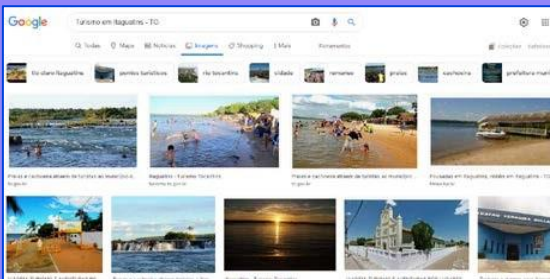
Google

Turismo em Itaguatins - TO

Todas Maps Notícias Imagens Shopping Mais Ferramentas

rio claro itaguatins pontos turísticos rio tocantins cidade remanso praias cachoeira prefeitura muni

Praia e cachoeira atraem de turistas ao município...

Itaguatins - Turismo Tocantins

Praia e cachoeira atraem de turistas ao município

Pousadas em Itaguatins, Hotéis em Itaguatins - TO